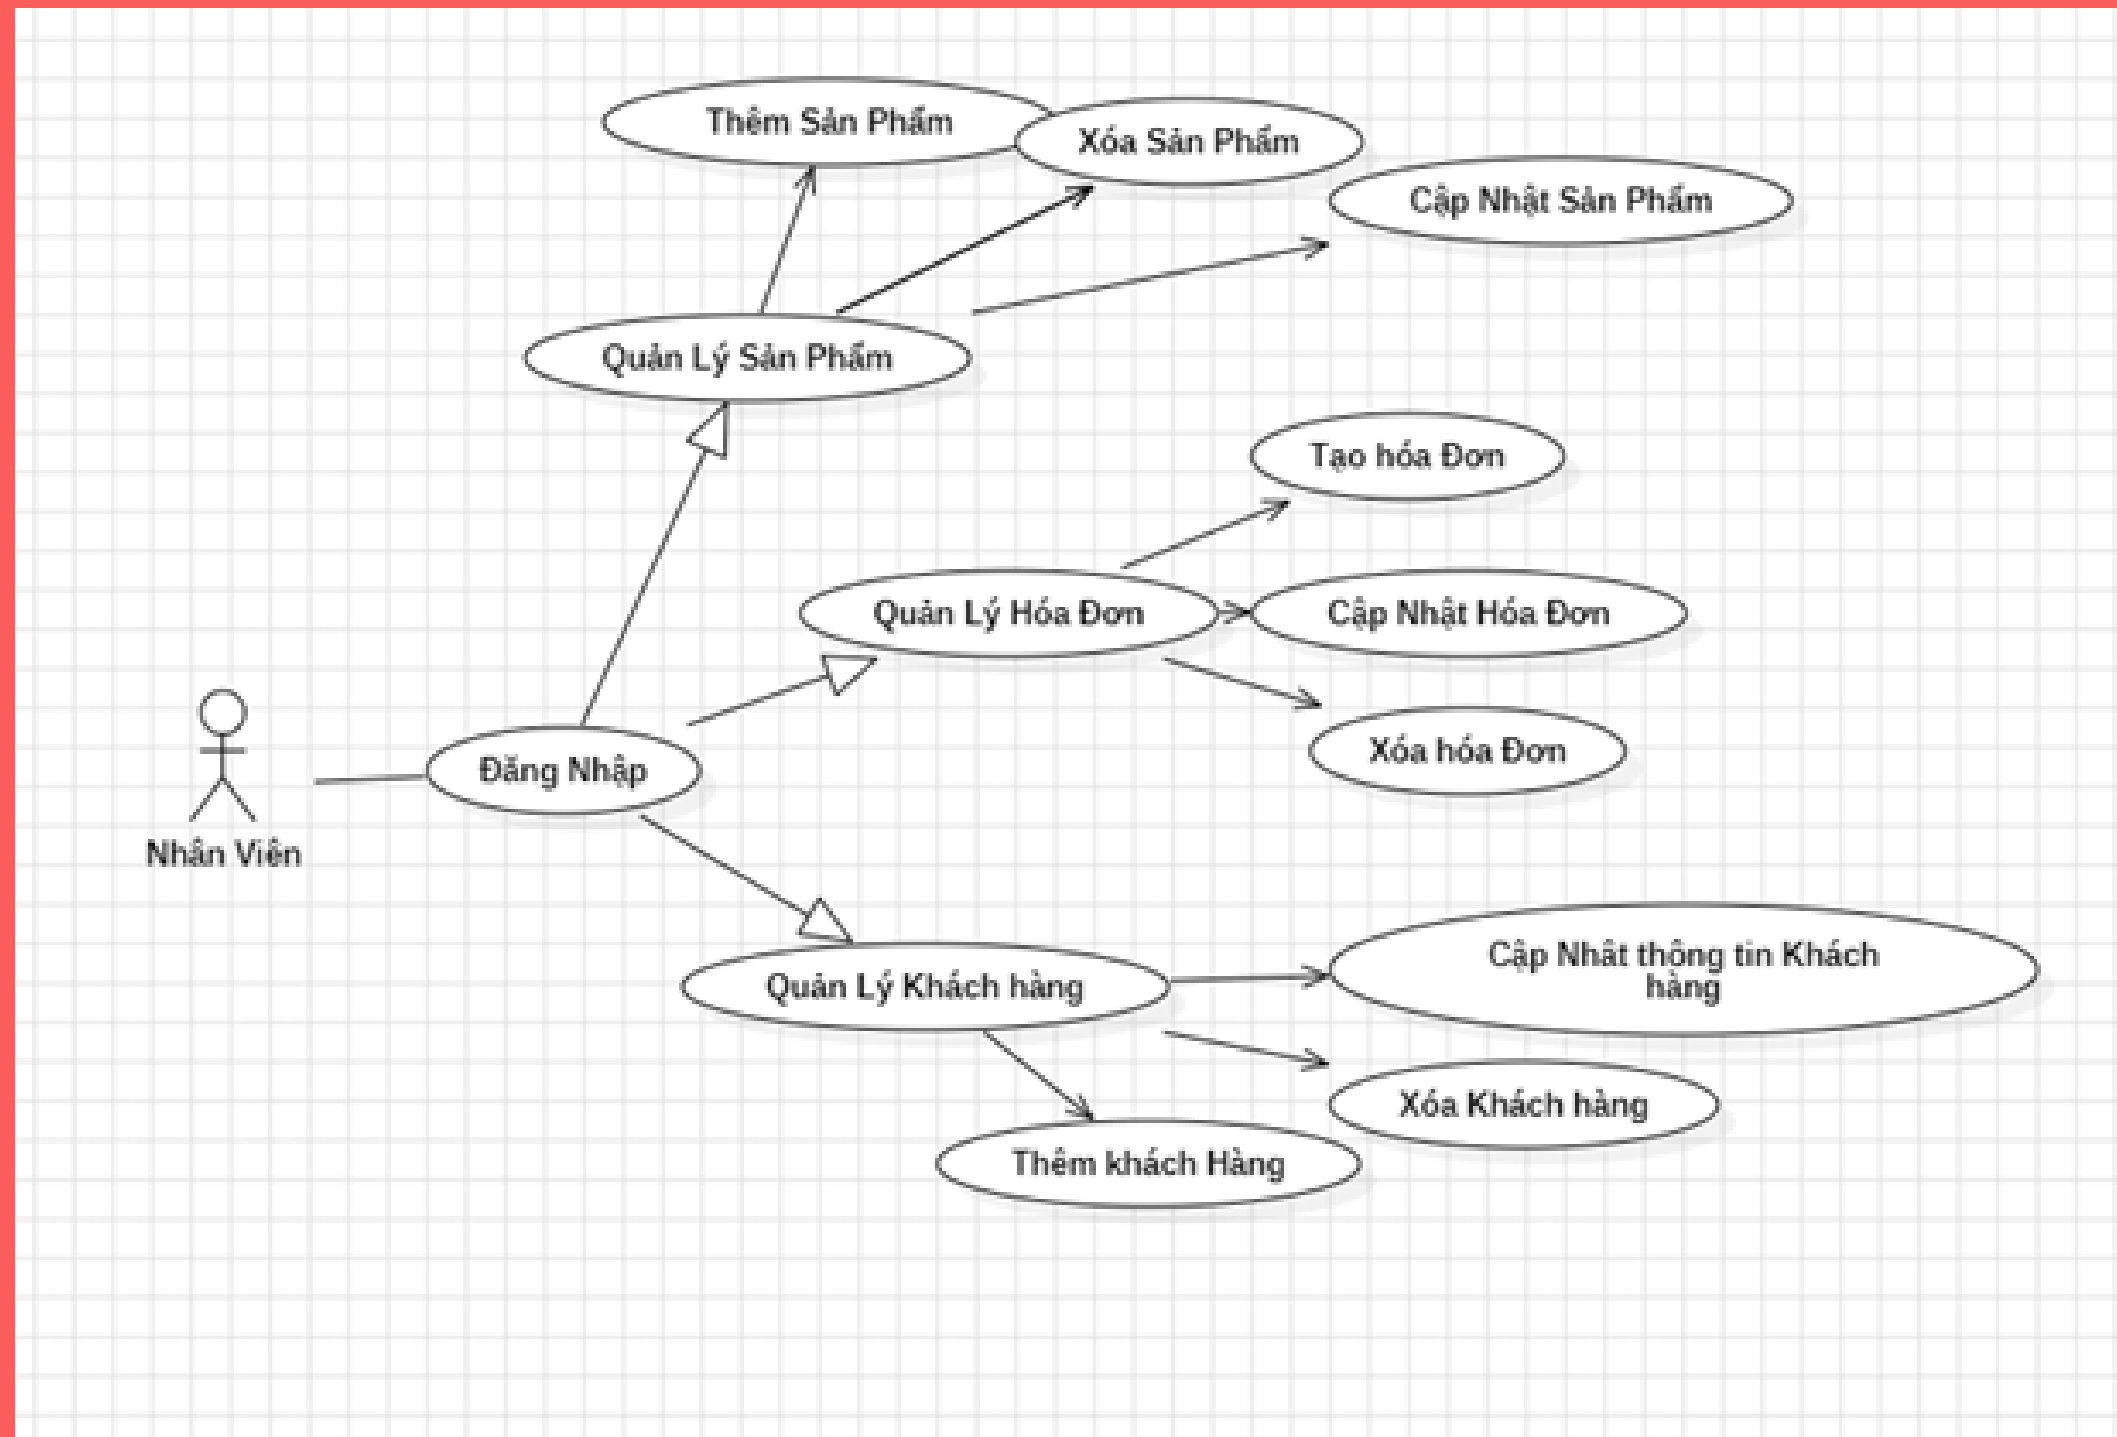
Thêm Sản Phẩm

Xóa Sản Phẩm

Cập Nhật Sản Phẩm

Quản Lý Sản Phẩm

Tạo hóa Đơn

Quản Lý Hóa Đơn

Cập Nhật Hóa Đơn

Xóa hóa Đơn

Nhân Viên

Đăng Nhập

Quản Lý Khách hàng

Cập Nhật thông tin Khách hàng

Xóa Khách hàng

Thêm khách Hàng